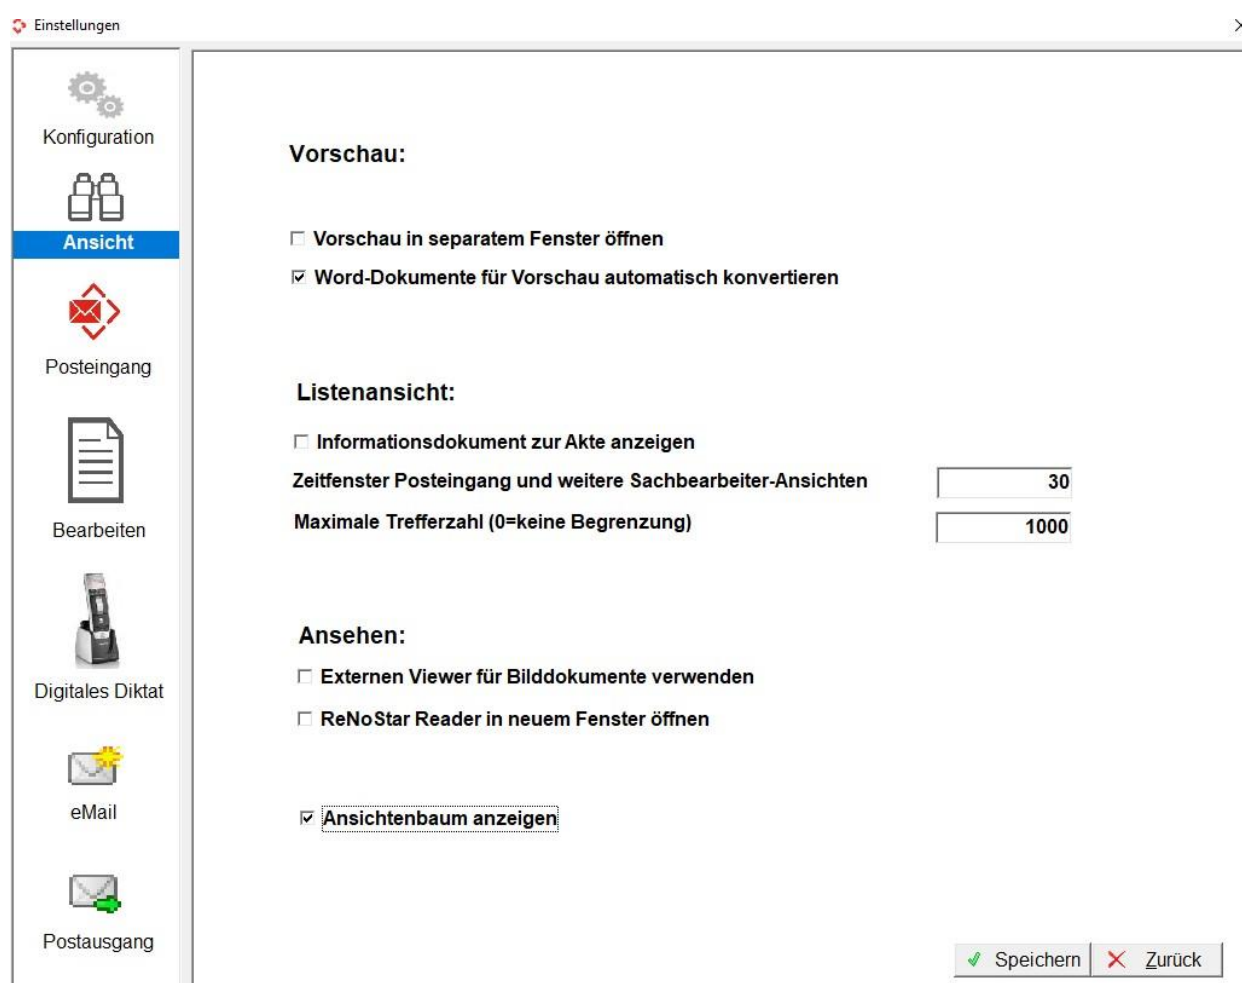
Einstellungen

Konfiguration

Ansicht

Posteingang

Bearbeiten

Digitales Diktat

eMail

Postausgang

Vorschau:

☐ Vorschau in separatem Fenster öffnen

☑ Word-Dokumente für Vorschau automatisch konvertieren

Listenansicht:

☐ Informationsdokument zur Akte anzeigen

Zeitfenster Posteingang und weitere Sachbearbeiter-Ansichten 30

Maximale Trefferzahl (0=keine Begrenzung) 1000

Ansehen:

☐ Externen Viewer für Bilddokumente verwenden

☐ ReNoStar Reader in neuem Fenster öffnen

☑ Ansichtenbaum anzeigen

Speichern

Zurück